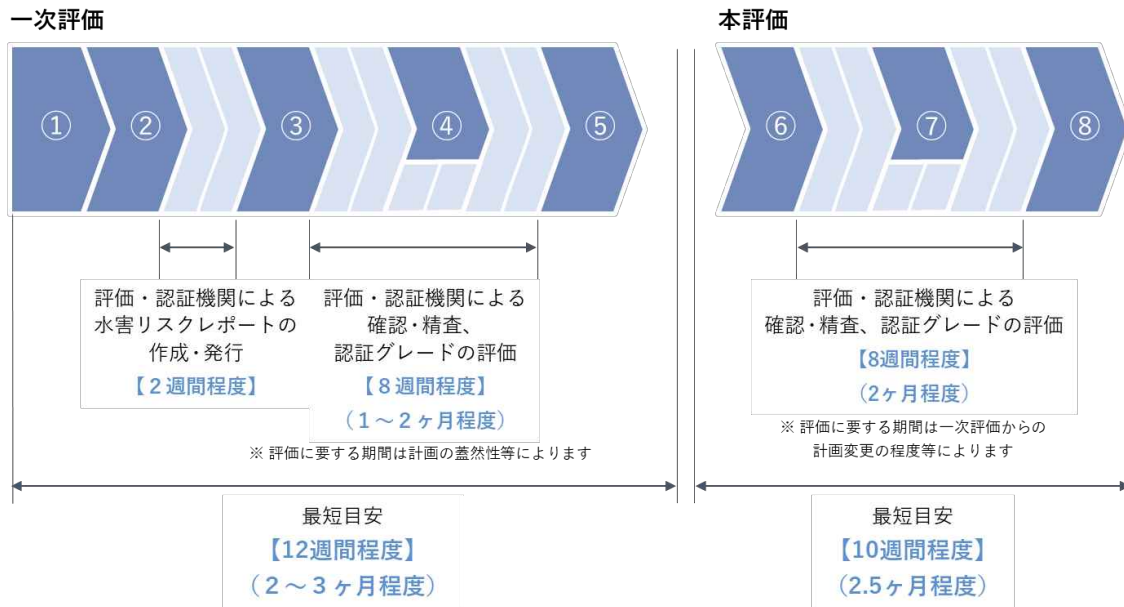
一次評価

① ② ③ ④ ⑤

評価・認証機関による水害リスクレポートの作成・発行
【２週間程度】

評価・認証機関による確認・精査、認証グレードの評価
【８週間程度】
（１～２ヶ月程度）

※ 評価に要する期間は計画の蓋然性等によります

最短目安
【12週間程度】
（２～３ヶ月程度）

本評価

⑥ ⑦ ⑧

評価・認証機関による確認・精査、認証グレードの評価
【8週間程度】
（2ヶ月程度）

※ 評価に要する期間は一次評価からの計画変更の程度等によります

最短目安
【10週間程度】
（2.5ヶ月程度）